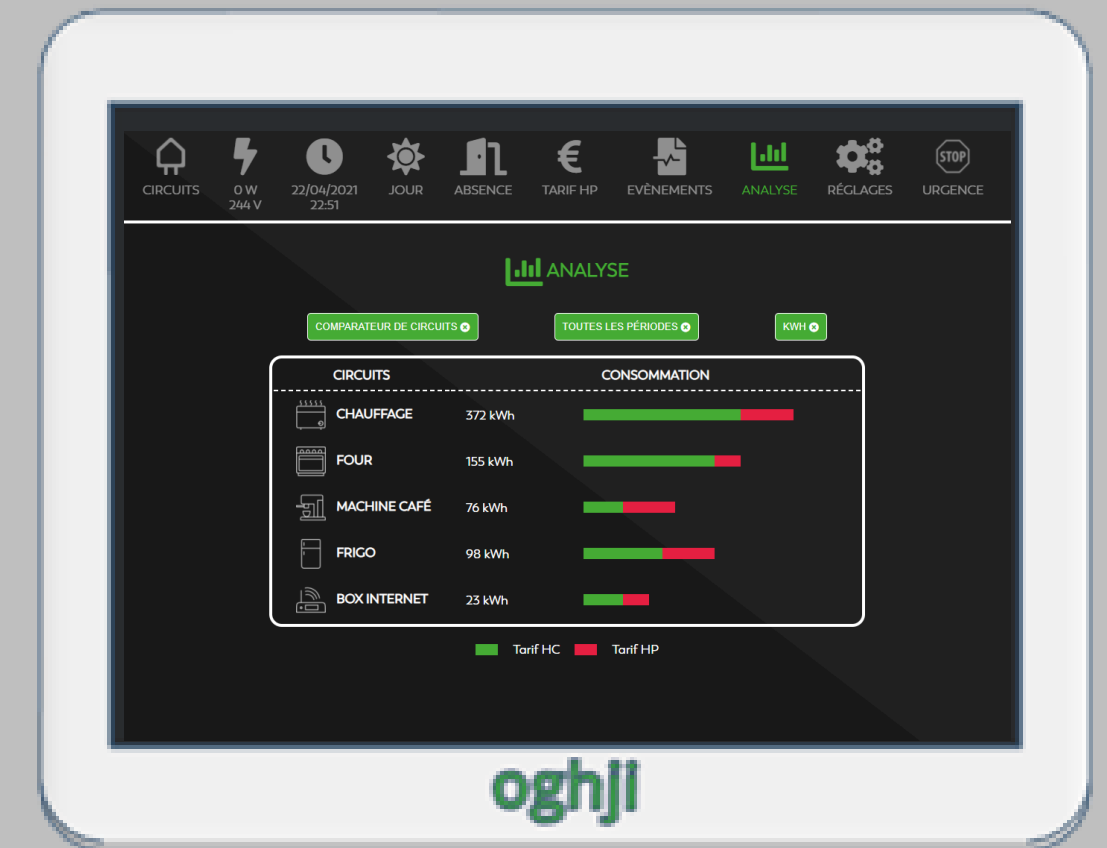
CIRCUITS
0 W
244 V
22/04/2021
22:51
JOUR
ABSENCE
TARIF HP
EVÈNEMENTS
ANALYSE
RÉGLAGES
STOP
URGENCE

ANALYSE

COMPARATEUR DE CIRCUITS
TOUTES LES PÉRIODES
KWH

| CIRCUITS | | CONSOMMATION |
|---|---|---|
| CHAUFFAGE | 372 kWh | |
| FOUR | 155 kWh | |
| MACHINE CAFÉ | 76 kWh | |
| FRIGO | 98 kWh | |
| BOX INTERNET | 23 kWh | |

Tarif HC
Tarif HP

oghji